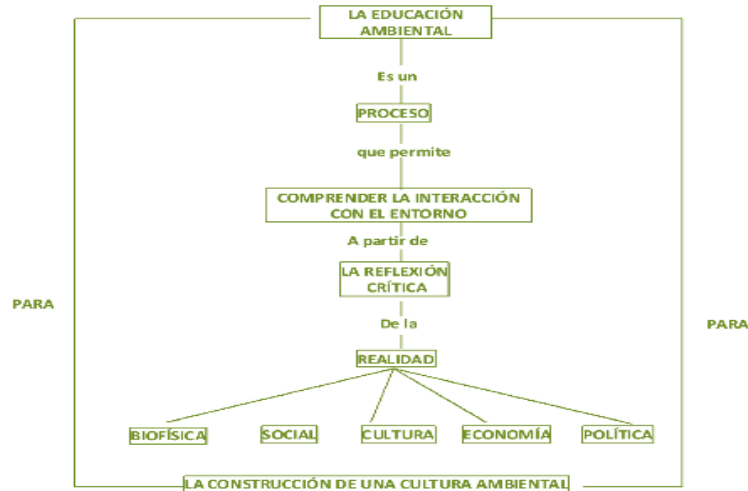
LA EDUCACIÓN AMBIENTAL

Es un

PROCESO

que permite

COMPRENDER LA INTERACCIÓN CON EL ENTORNO

A partir de

LA REFLEXIÓN CRÍTICA

De la

REALIDAD

BIOFÍSICA

SOCIAL

CULTURA

ECONOMÍA

POLÍTICA

PARA

PARA

LA CONSTRUCCIÓN DE UNA CULTURA AMBIENTAL